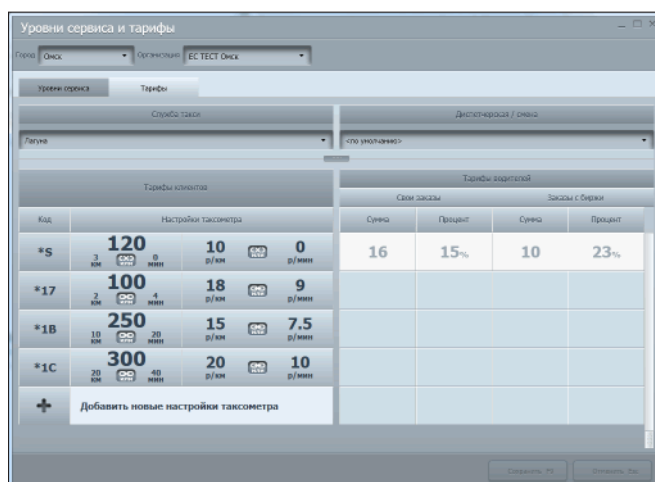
Уровни сервиса и тарифы

Город Омск Организация ЕС ТЕСТ Омск

Уровни сервиса Тарифы

Служба такси
Лагуна

Диспетчерская / смена
<по умолчанию>

Тарифы клиентов

Тарифы водителей

Свои заказы

Заказы с биржи

| Код | Настройки таксометра | Сумма | Процент | Сумма | Процент |
|---|---|---|---|---|---|
| *S | 120 3 км 0 мин 10 р/км 0 р/мин | 16 | 15% | 10 | 23% |
| *17 | 100 2 км 4 мин 18 р/км 9 р/мин | | | | |
| *1B | 250 10 км 20 мин 15 р/км 7.5 р/мин | | | | |
| *1C | 300 20 км 40 мин 20 р/км 10 р/мин | | | | |

+ Добавить новые настройки таксометра

Сохранить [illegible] Отменить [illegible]